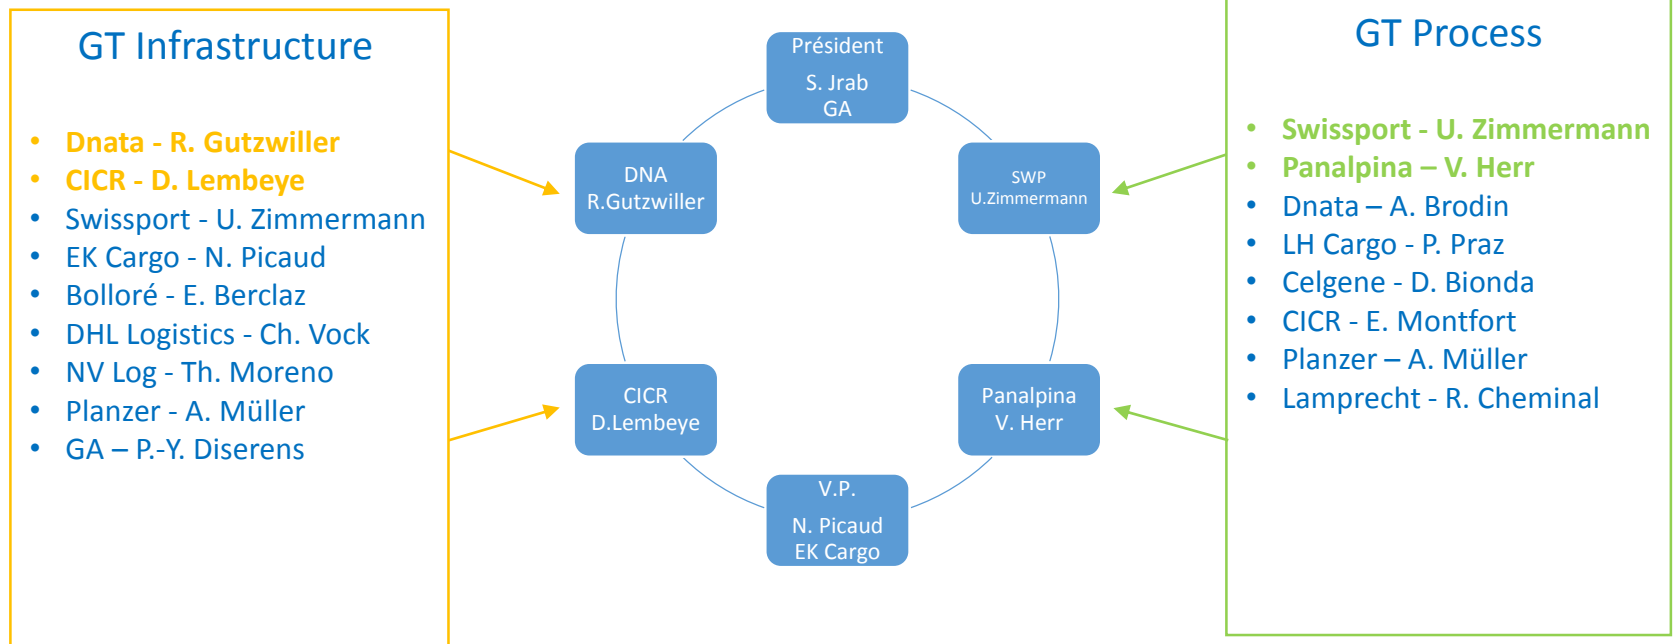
GT Infrastructure

- Dnata - R. Gutzwiller
- CICR - D. Lembeye
- Swissport - U. Zimmermann
- EK Cargo - N. Picaud
- Bolloré - E. Berclaz
- DHL Logistics - Ch. Vock
- NV Log - Th. Moreno
- Planzer - A. Müller
- GA – P.-Y. Diserens

Président
S. Jrab
GA

DNA
R.Gutzwiller

SWP
U.Zimmermann

CICR
D.Lembeye

Panalpina
V. Herr

V.P.
N. Picaud
EK Cargo

GT Process

- Swissport - U. Zimmermann
- Panalpina – V. Herr
- Dnata – A. Brodin
- LH Cargo - P. Praz
- Celgene - D. Bionda
- CICR - E. Montfort
- Planzer – A. Müller
- Lamprecht - R. Cheminal